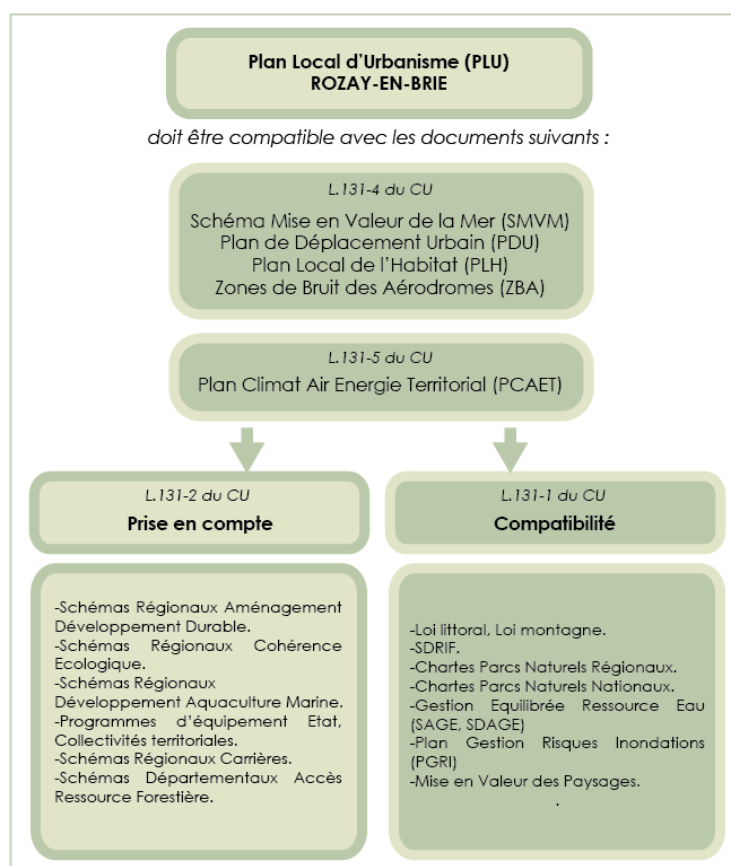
Plan Local d'Urbanisme (PLU)
ROZAY-EN-BRIE

doit être compatible avec les documents suivants :

L.131-4 du CU

Schéma Mise en Valeur de la Mer (SMVM)
Plan de Déplacement Urbain (PDU)
Plan Local de l'Habitat (PLH)
Zones de Bruit des Aérodromes (ZBA)

L.131-5 du CU

Plan Climat Air Energie Territorial (PCAET)

L.131-2 du CU

Prise en compte

-Schémas Régionaux Aménagement Développement Durable.
-Schémas Régionaux Cohérence Ecologique.
-Schémas Régionaux Développement Aquaculture Marine.
-Programmes d'équipement Etat, Collectivités territoriales.
-Schémas Régionaux Carrières.
-Schémas Départementaux Accès Ressource Forestière.

L.131-1 du CU

Compatibilité

-Loi littoral, Loi montagne.
-SDRIF.
-Chartes Parcs Naturels Régionaux.
-Chartes Parcs Naturels Nationaux.
-Gestion Equilibrée Ressource Eau (SAGE, SDAGE)
-Plan Gestion Risques Inondations (PGRI)
-Mise en Valeur des Paysages.
.